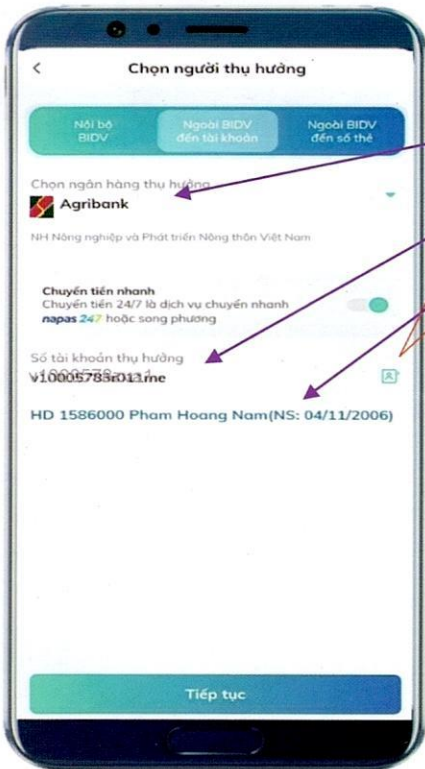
<

Chọn người thụ hưởng

Nội bộ BIDV

Ngoài BIDV đến tài khoản

Ngoài BIDV đến số thẻ

Chọn ngân hàng thụ hưởng

Agribank

NH Nông nghiệp và Phát triển Nông thôn Việt Nam

Chuyển tiền nhanh

Chuyển tiền 24/7 là dịch vụ chuyển nhanh napas 247 hoặc song phương

Số tài khoản thụ hưởng

v10005783r011me

HD 1586000 Pham Hoang Nam(NS: 04/11/2006)

Tiếp tục